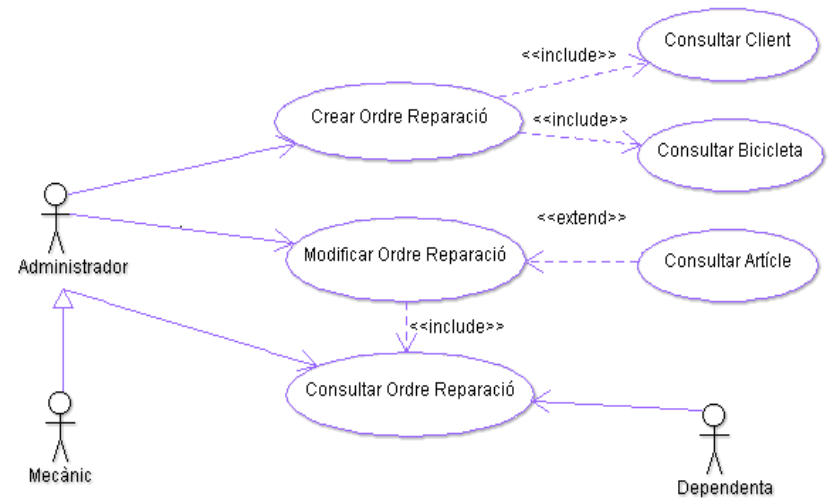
<<include>>
Consultar Client
Crear Ordre Reparació
<<include>>
Consultar Bicicleta
<<extend>>
Administrador
Modificar Ordre Reparació
Consultar Artícle
<<include>>
Consultar Ordre Reparació
Mecànic
Dependenta